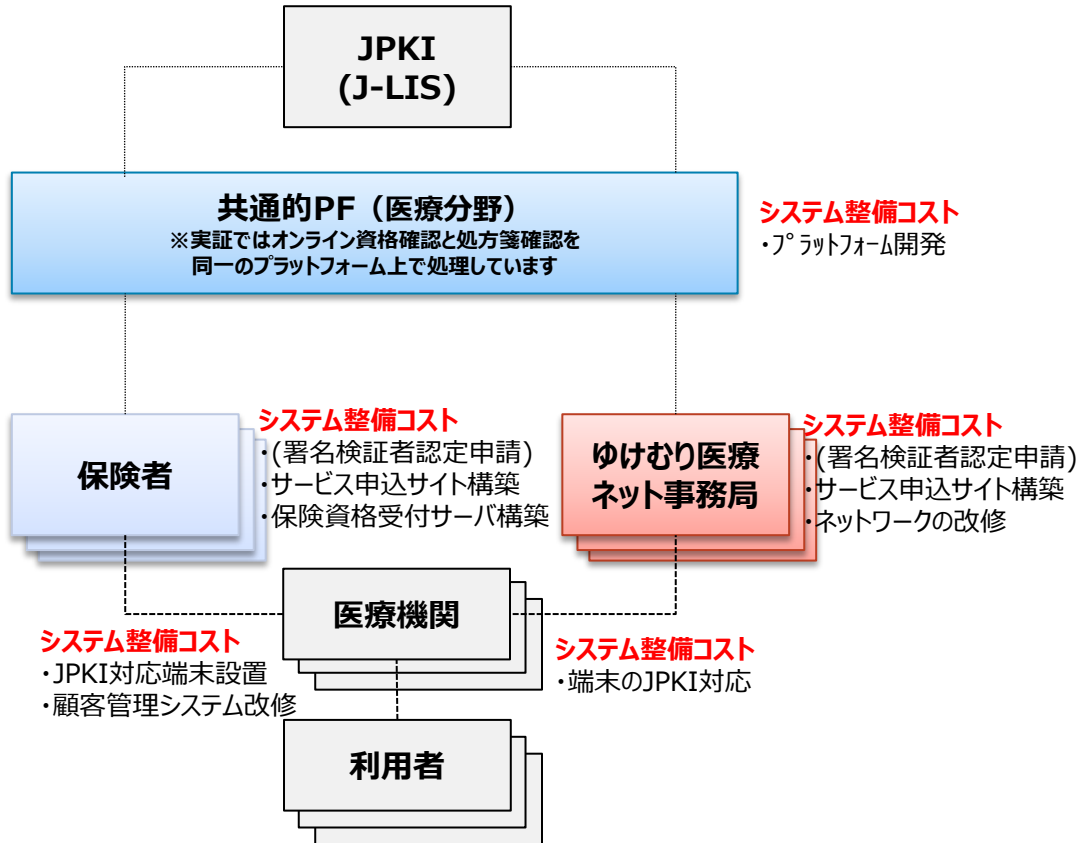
JPKI
(J-LIS)

共通的PF（医療分野）
※実証ではオンライン資格確認と処方箋確認を
同一のプラットフォーム上で処理しています

システム整備コスト
・プラットフォーム開発

保険者

システム整備コスト
・(署名検証者認定申請)
・サービス申込サイト構築
・保険資格受付サーバ構築

ゆけむり医療
ネット事務局

システム整備コスト
・(署名検証者認定申請)
・サービス申込サイト構築
・ネットワークの改修

医療機関

システム整備コスト
・JPKI対応端末設置
・顧客管理システム改修

システム整備コスト
・端末のJPKI対応

利用者